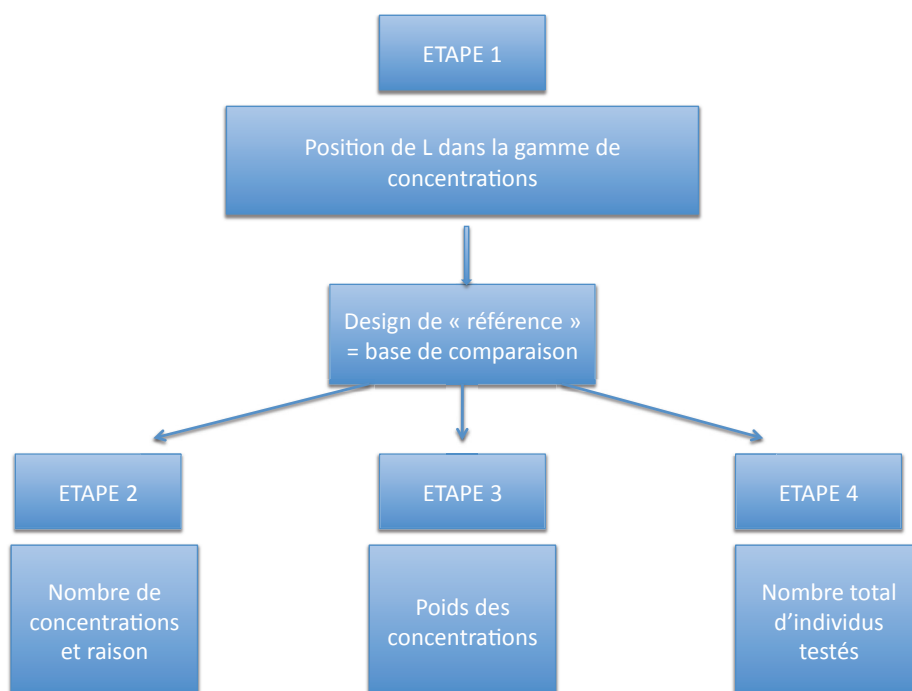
ETAPE 1

Position de L dans la gamme de concentrations

Design de « référence » = base de comparaison

ETAPE 2

Nombre de concentrations et raison

ETAPE 3

Poids des concentrations

ETAPE 4

Nombre total d'individus testés